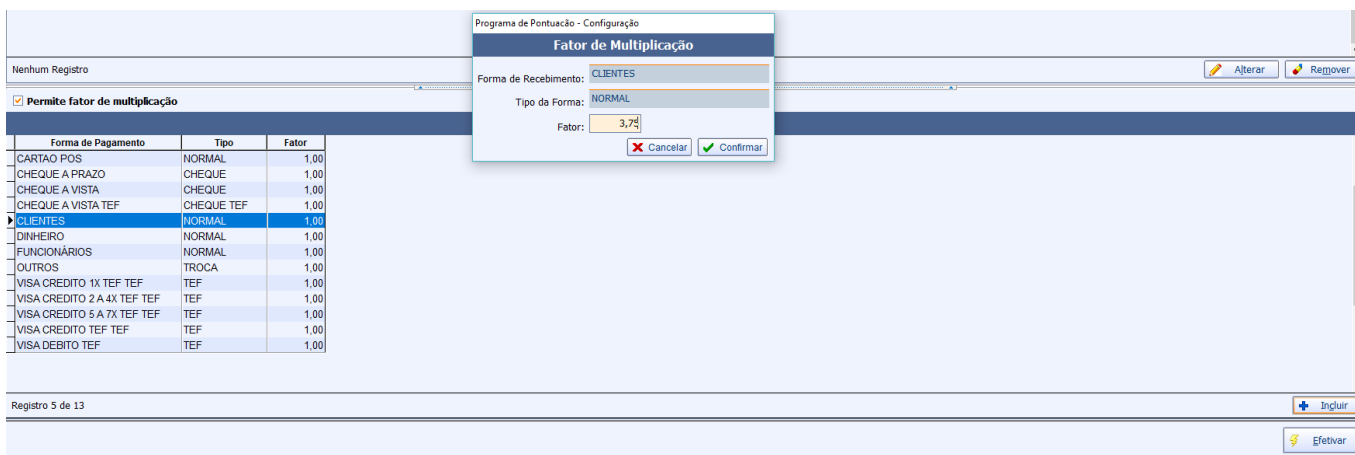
Programa de Pontuacão - Configuração

Fator de Multiplicação

Forma de Recebimento: CLIENTES

Tipo da Forma: NORMAL

Fator: 3,75

Cancelar Confirmar

Nenhum Registro

Alterar Remover

Permite fator de multiplicação

| Forma de Pagamento | Tipo | Fator |
|---|---|---|
| CARTAO POS | NORMAL | 1,00 |
| CHEQUE A PRAZO | CHEQUE | 1,00 |
| CHEQUE A VISTA | CHEQUE | 1,00 |
| CHEQUE A VISTA TEF | CHEQUE TEF | 1,00 |
| CLIENTES | NORMAL | 1,00 |
| DINHEIRO | NORMAL | 1,00 |
| FUNCIONÁRIOS | NORMAL | 1,00 |
| OUTROS | TROCA | 1,00 |
| VISA CREDITO 1X TEF TEF | TEF | 1,00 |
| VISA CREDITO 2 A 4X TEF TEF | TEF | 1,00 |
| VISA CREDITO 5 A 7X TEF TEF | TEF | 1,00 |
| VISA CREDITO TEF TEF | TEF | 1,00 |
| VISA DEBITO TEF | TEF | 1,00 |

Registro 5 de 13

Incluir

Efetivar